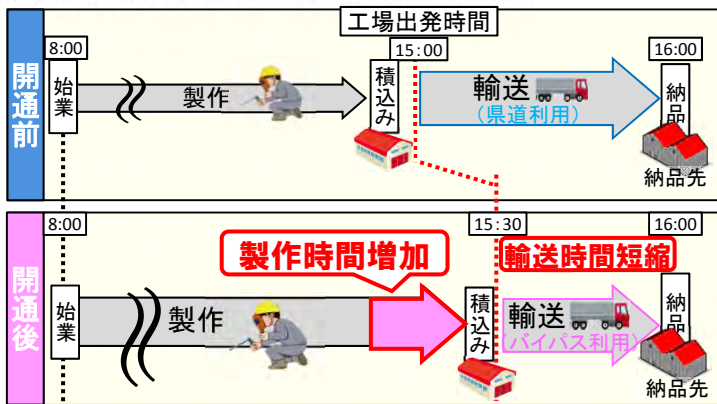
開通前

工場出発時間

8:00

始業

製作

15:00

積込み

輸送
（県道利用）

16:00

納品

納品先

開通後

8:00

始業

製作

製作時間増加

15:30

積込み

輸送時間短縮

輸送
（バイパス利用）

16:00

納品

納品先